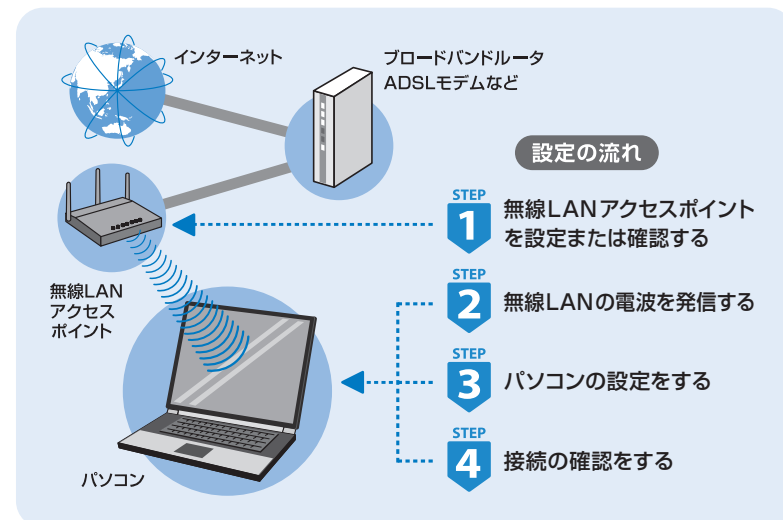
インターネット

ブロードバンドルータ
ADSLモデムなど

無線LAN
アクセス
ポイント

パソコン

設定の流れ

STEP
1
無線LANアクセスポイントを設定または確認する

STEP
2
無線LANの電波を発信する

STEP
3
パソコンの設定をする

STEP
4
接続の確認をする